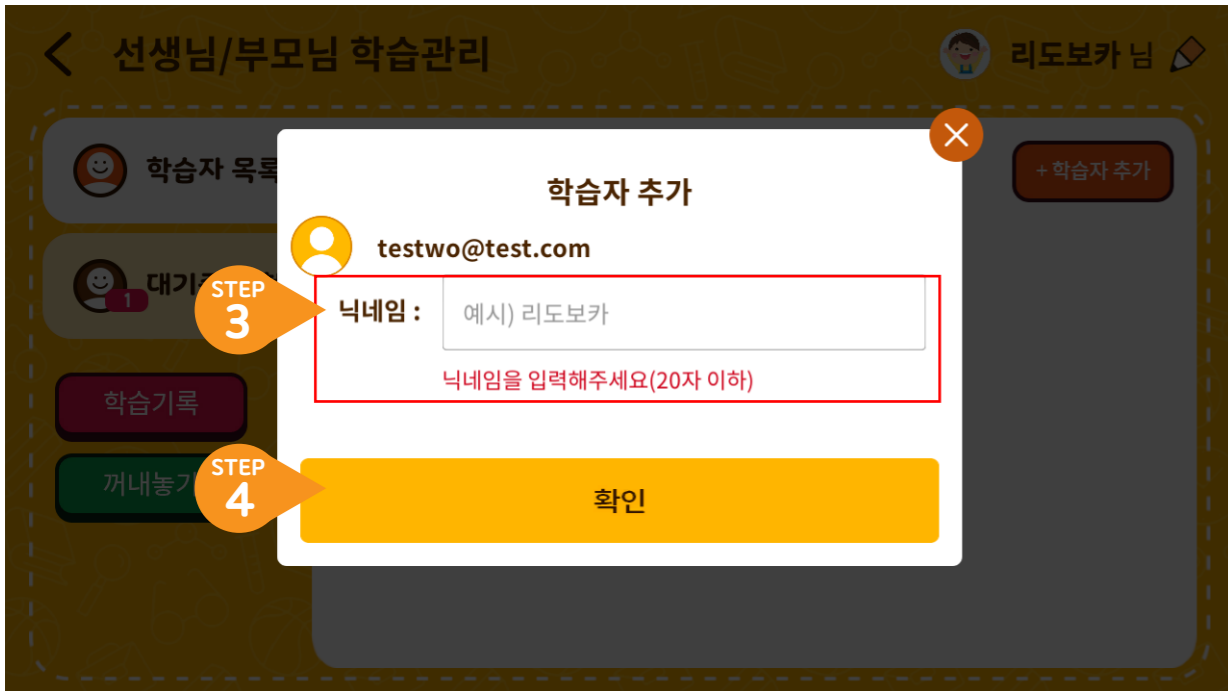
선생님/부모님 학습관리

리도보카 님

학습자 목록

대기중 1

학습기록

꺼내놓기

+ 학습자 추가

학습자 추가

testwo@test.com

STEP 3

닉네임 :

예시) 리도보카

닉네임을 입력해주세요(20자 이하)

STEP 4

확인